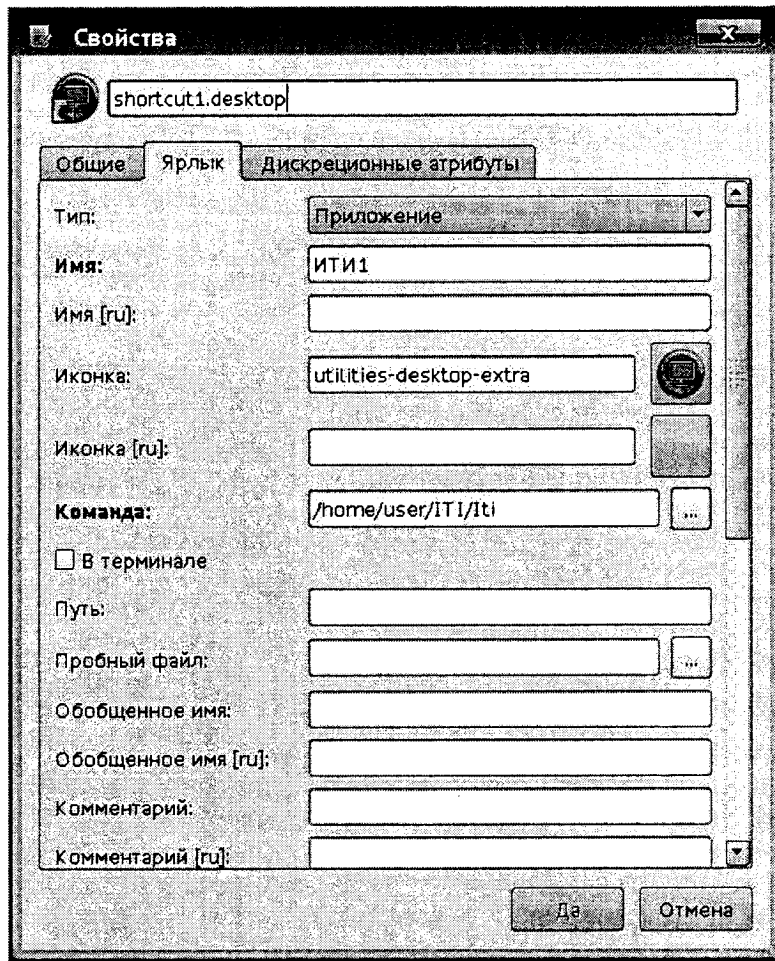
Свойства

shortcut1.desktop

Общие
Ярлык
Дискреционные атрибуты

Тип:
Приложение

Имя:
ИТИ1

Имя [ru]:

Иконка:
utilities-desktop-extra

Иконка [ru]:

Команда:
/home/user/ITI/Iti
...

В терминале

Путь:

Пробный файл:
...

Обобщенное имя:

Обобщенное имя [ru]:

Комментарий:

Комментарий [ru]:

Да
Отмена